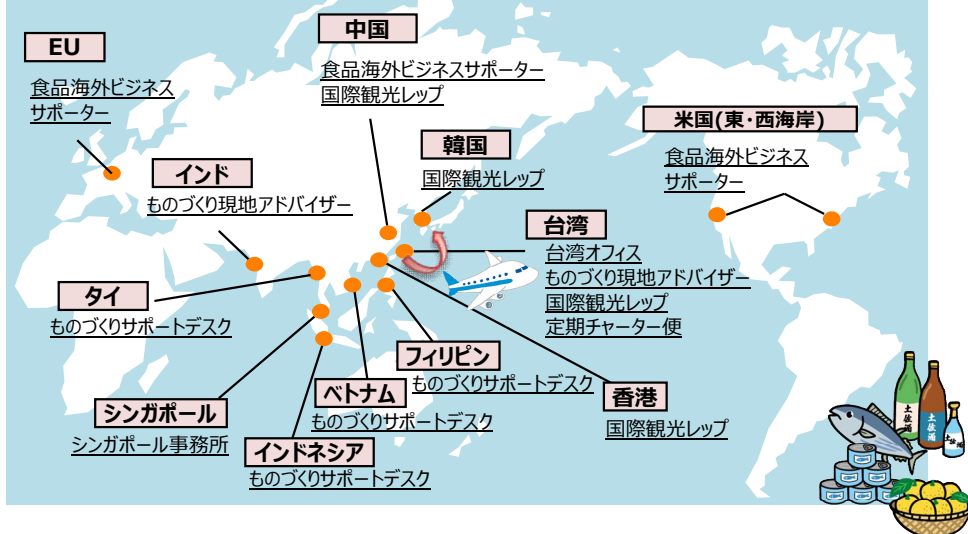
EU
食品海外ビジネスサポーター

中国
食品海外ビジネスサポーター
国際観光レップ

韓国
国際観光レップ

米国(東・西海岸)
食品海外ビジネスサポーター

インド
ものづくり現地アドバイザー

台湾
台湾オフィス
ものづくり現地アドバイザー
国際観光レップ
定期チャーター便

タイ
ものづくりサポートデスク

フィリピン
ものづくりサポートデスク

香港
国際観光レップ

ベトナム
ものづくりサポートデスク

シンガポール
シンガポール事務所

インドネシア
ものづくりサポートデスク

土佐酒
土佐酒
土佐酒